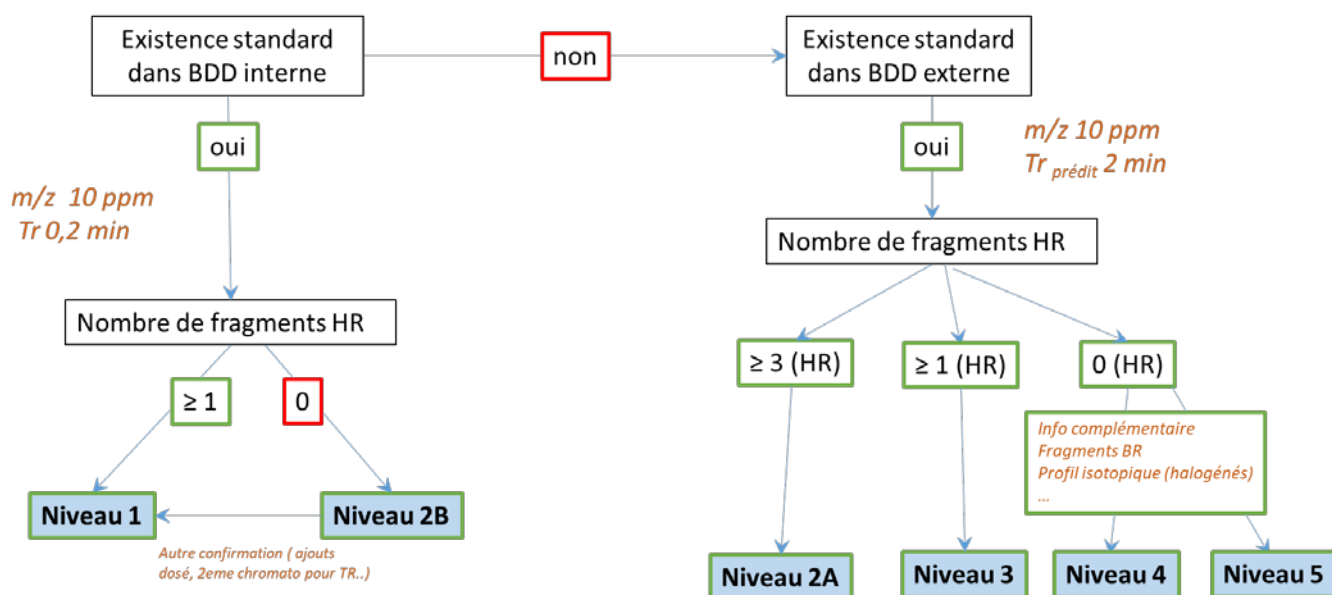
Existence standard dans BDD interne

non

Existence standard dans BDD externe

oui

m/z 10 ppm
Tr 0,2 min

Nombre de fragments HR

≥ 1

0

Niveau 1

Niveau 2B

Autre confirmation ( ajouts dosé, 2eme chromato pour TR..)

oui

m/z 10 ppm
Tr $_{prédit}$ 2 min

Nombre de fragments HR

≥ 3 (HR)

≥ 1 (HR)

0 (HR)

Info complémentaire
Fragments BR
Profil isotopique (halogénés)
...

Niveau 2A

Niveau 3

Niveau 4

Niveau 5